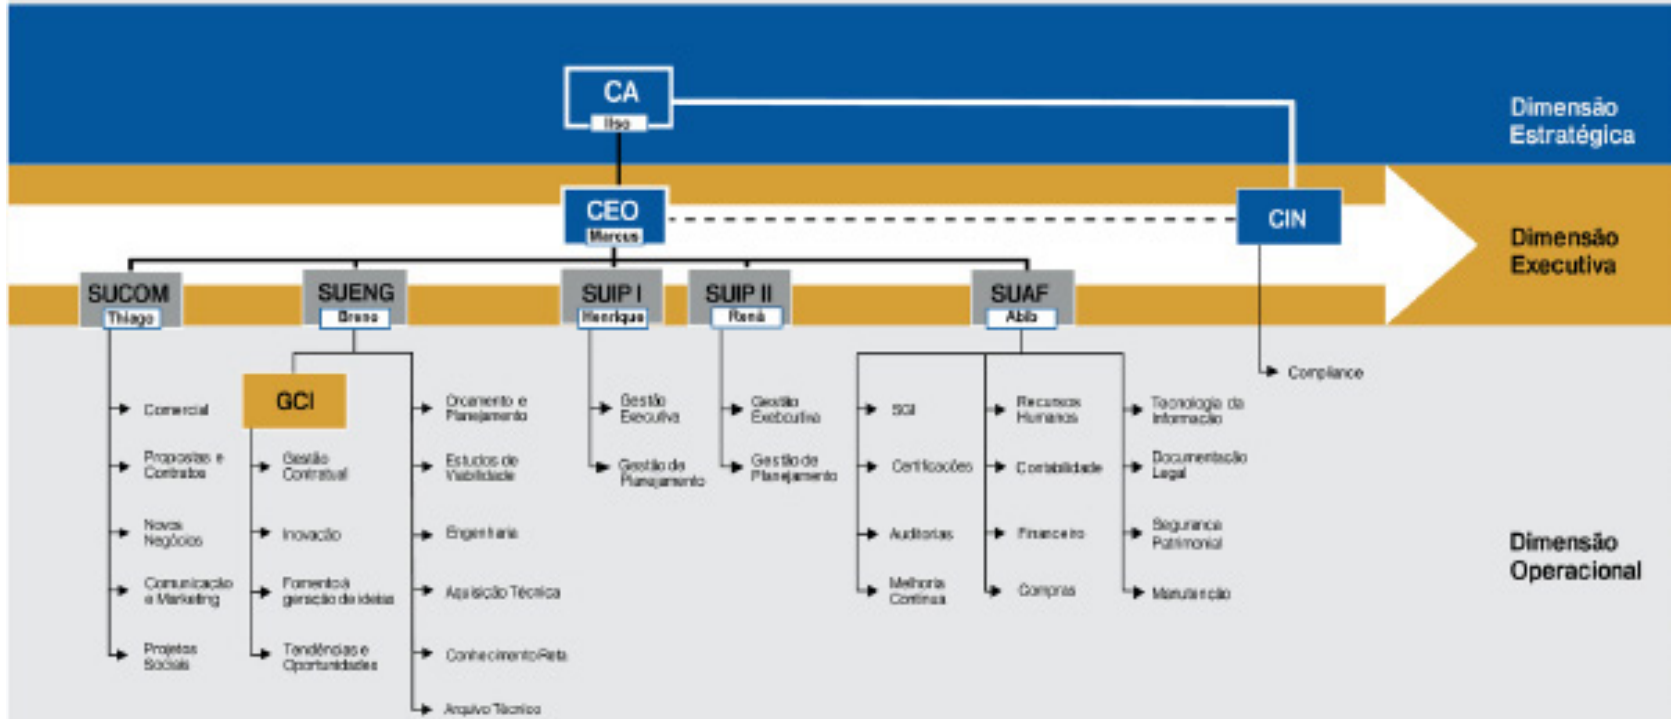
CA
Ilso

Dimensão Estratégica

CEO
Marcus

CIN

Dimensão Executiva

SUCOM
Thiago

SUENG
Breno

SUIP I
Henrique

SUIP II
Renã

SUAF
Abib

Compliance

Comercial
Propostas e Contratos
Novos Negócios
Comunicação e Marketing
Projetos Sociais

GCI
Gestão Contratual
Inovação
Fomento à geração de ideias
Tendências e Oportunidades

Orçamento e Planejamento
Estudos de Viabilidade
Engenharia
Aquisição Técnica
Conhecimento Rets
Arquivo Técnico

Gestão Executiva
Gestão de Planejamento

Gestão Executiva
Gestão de Planejamento

SGI
Certificações
Auditorias
Melhoria Contínua

Recursos Humanos
Contabilidade
Financeiro
Compras

Tecnologia da Informação
Documentação Legal
Segurança Patrimonial
Manutenção

Dimensão Operacional